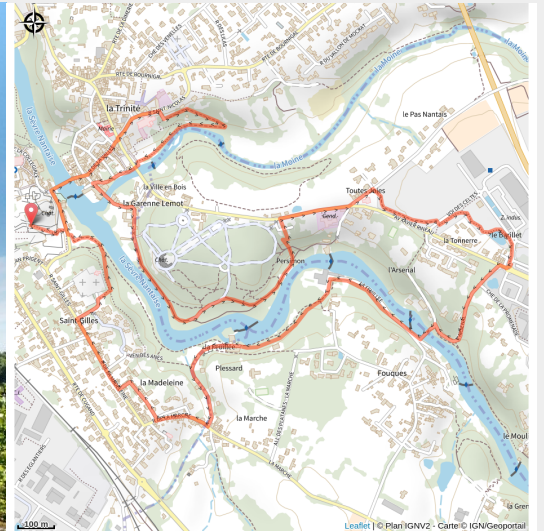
la Trinité
Mairie
la Moine
la Moine
le Pas Nantais
la Sèvre Nantaise
la Ville en Bois
la Garenne Lemot
Toutes Joies
le Bouillet
la Tonnerre
Persimon
l'Arsenal
la Sèvre Nantaise
Saint-Gilles
la Madeleine
Plessard
la Marche
Fouques
le Moul
100 m
Leaflet | © Plan IGNV2 - Carte © IGN/Geoportail